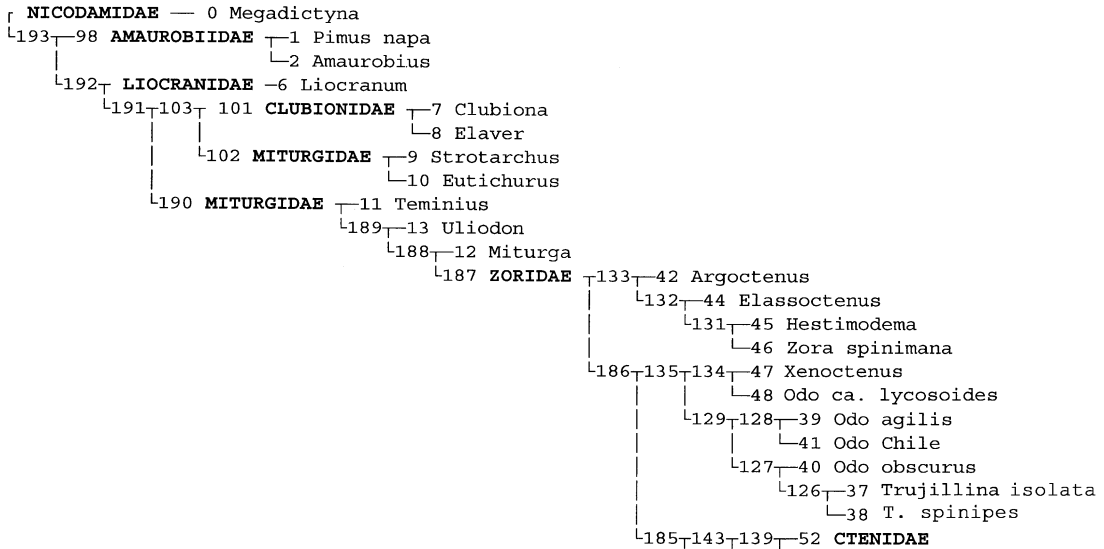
NICODAMIDAE — 0 Megadictyna
193—98 AMAUROBIIDAE —1 Pimus napa
—2 Amaurobius
192— LIOCRANIDAE —6 Liocranum
191—103— 101 CLUBIONIDAE —7 Clubiona
—8 Elaver
102 MITURGIDAE —9 Strotarchus
—10 Eutichurus
190 MITURGIDAE —11 Teminius
189—13 Uliodon
188—12 Miturga
187 ZORIDAE —133—42 Argoctenus
132—44 Elassoctenus
131—45 Hestimodema
—46 Zora spinimana
186—135—134—47 Xenoctenus
—48 Odo ca. lycosoides
129—128—39 Odo agilis
—41 Odo Chile
127—40 Odo obscurus
126—37 Trujillina isolata
—38 T. spinipes
185—143—139—52 CTENIDAE